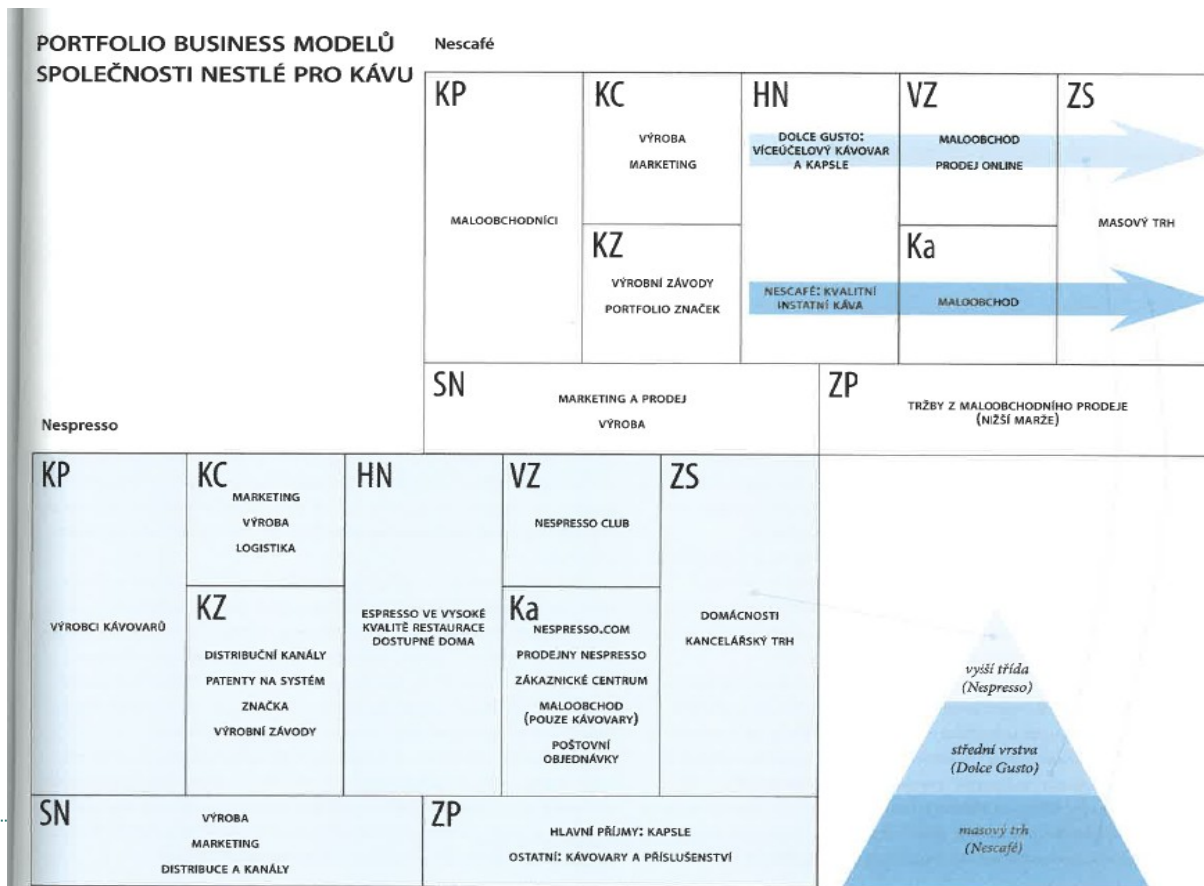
PORTFOLIO BUSINESS MODELŮ SPOLEČNOSTI NESTLÉ PRO KÁVU

Nescafé

| KP | KC | HN | VZ | ZS |
|---|---|---|---|---|
| MALOOBCHODNÍCI | VÝROBA MARKETING | DOLCE GUSTO: VÍCEÚČELOVÝ KÁVOVAR A KAPSLE | MALOOBCHOD PRODEJ ONLINE | MASOVÝ TRH |
| | KZ VÝROBNÍ ZÁVODY PORTFOLIO ZNAČEK | NESCAFÉ: KVALITNÍ INSTATNÍ KÁVA | Ka MALOOBCHOD | |

SN
MARKETING A PRODEJ
VÝROBA

ZP
TRŽBY Z MALOOBCHODNÍHO PRODEJE (NIŽŠÍ MARŽE)

Nespresso

| KP | KC | HN | VZ | ZS |
|---|---|---|---|---|
| VÝROBCI KÁVOVARŮ | MARKETING VÝROBA LOGISTIKA | ESPRESSO VE VYSOKÉ KVALITĚ RESTAURACE DOSTUPNÉ DOMA | NESPRESSO CLUB | DOMÁCNOSTI KANCELÁŘSKÝ TRH |
| | KZ DISTRIBUČNÍ KANÁLY PATENTY NA SYSTÉM ZNAČKA VÝROBNÍ ZÁVODY | | Ka NESPRESSO.COM PRODEJNY NESPRESSO ZÁKAZNICKÉ CENTRUM MALOOBCHOD (POUZE KÁVOVARY) POŠTOVNÍ OBJEDNÁVKY | |

SN
VÝROBA
MARKETING
DISTRIBUCE A KANÁLY

ZP
HLAVNÍ PŘÍJMY: KAPSLE
OSTATNÍ: KÁVOVARY A PŘÍSLUŠENSTVÍ

vyšší třída (Nespresso)
střední vrstva (Dolce Gusto)
masový trh (Nescafé)